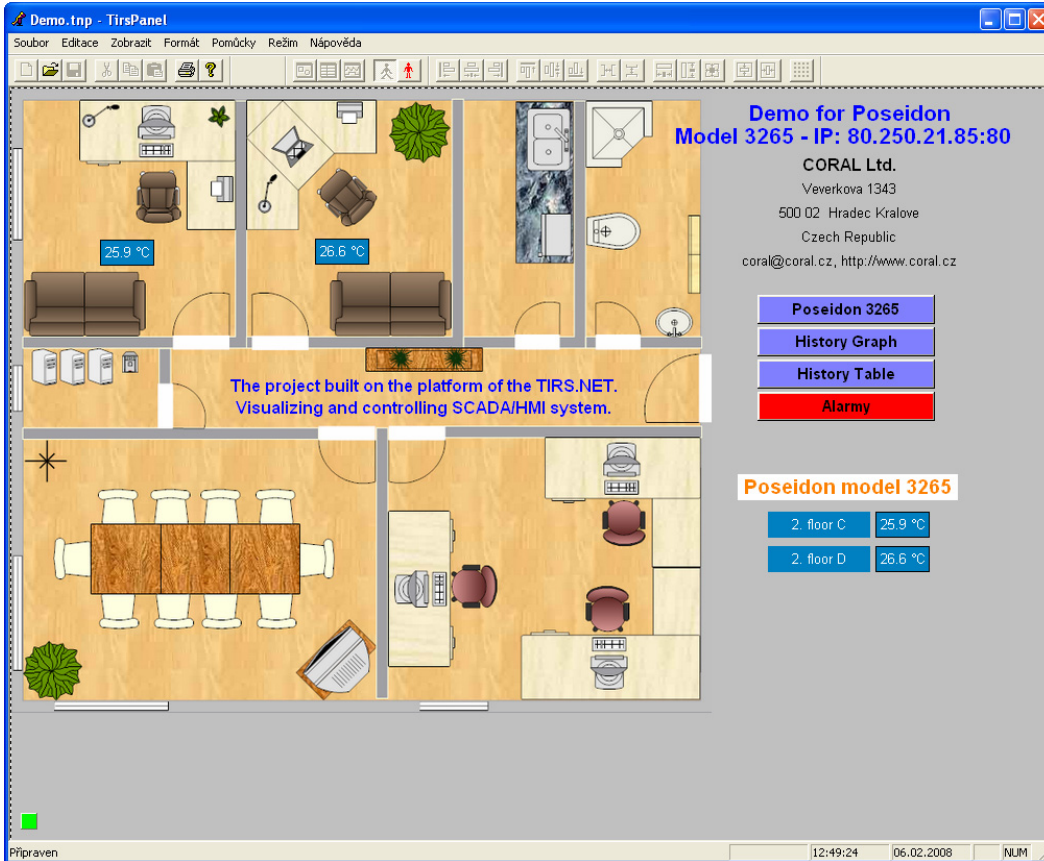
Demo.tnp - TirsPanel

Soubor Editace Zobrazit Formát Pomůcky Režim Nápověda

25.9 °C

26.6 °C

The project built on the platform of the TIRS.NET.
Visualizing and controlling SCADA/HMI system.

Demo for Poseidon
Model 3265 - IP: 80.250.21.85:80

CORAL Ltd.
Veverkova 1343
500 02 Hradec Kralove
Czech Republic
coral@coral.cz, http://www.coral.cz

Poseidon 3265
History Graph
History Table
Alarmy

Poseidon model 3265

| 2. floor C | 25.9 °C |
|---|---|
| 2. floor D | 26.6 °C |

Připraven 12:49:24 06.02.2008 NUM